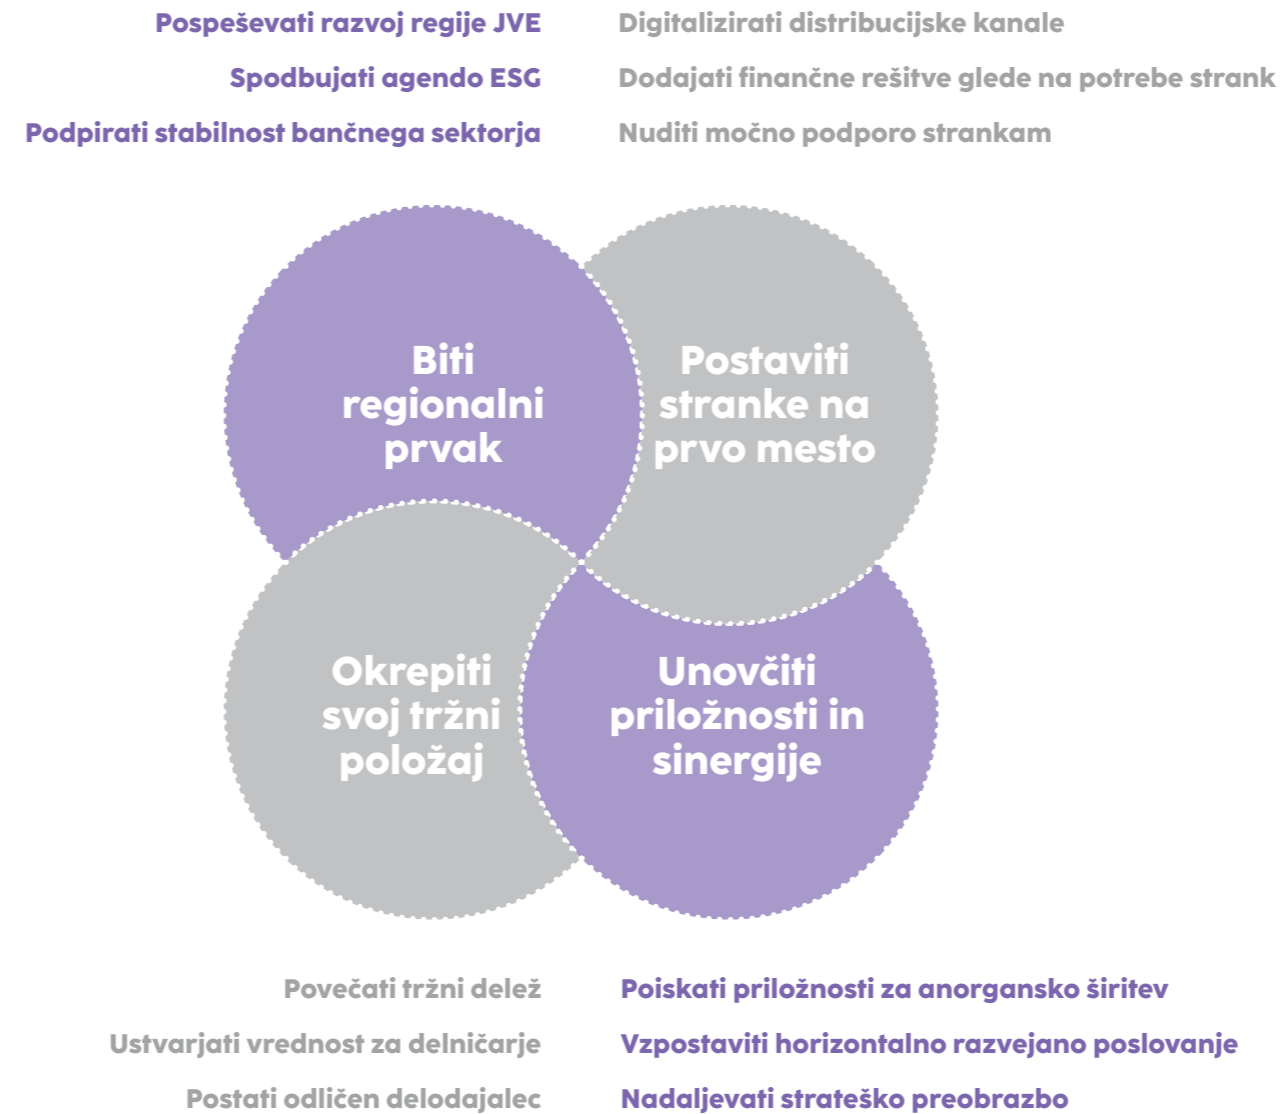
Pospeševati razvoj regije JVE

Spodbujati agendo ESG

Podpirati stabilnost bančnega sektorja

Digitalizirati distribucijske kanale

Dodajati finančne rešitve glede na potrebe strank

Nuditi močno podporo strankam

Biti regionalni prvak

Postaviti stranke na prvo mesto

Okrepiti svoj tržni položaj

Unovčiti priložnosti in sinergije

Povečati tržni delež

Ustvarjati vrednost za delničarje

Postati odličen delodajalec

Poiskati priložnosti za anorgansko širitev

Vzpostaviti horizontalno razvejano poslovanje

Nadaljevati strateško preobrazbo